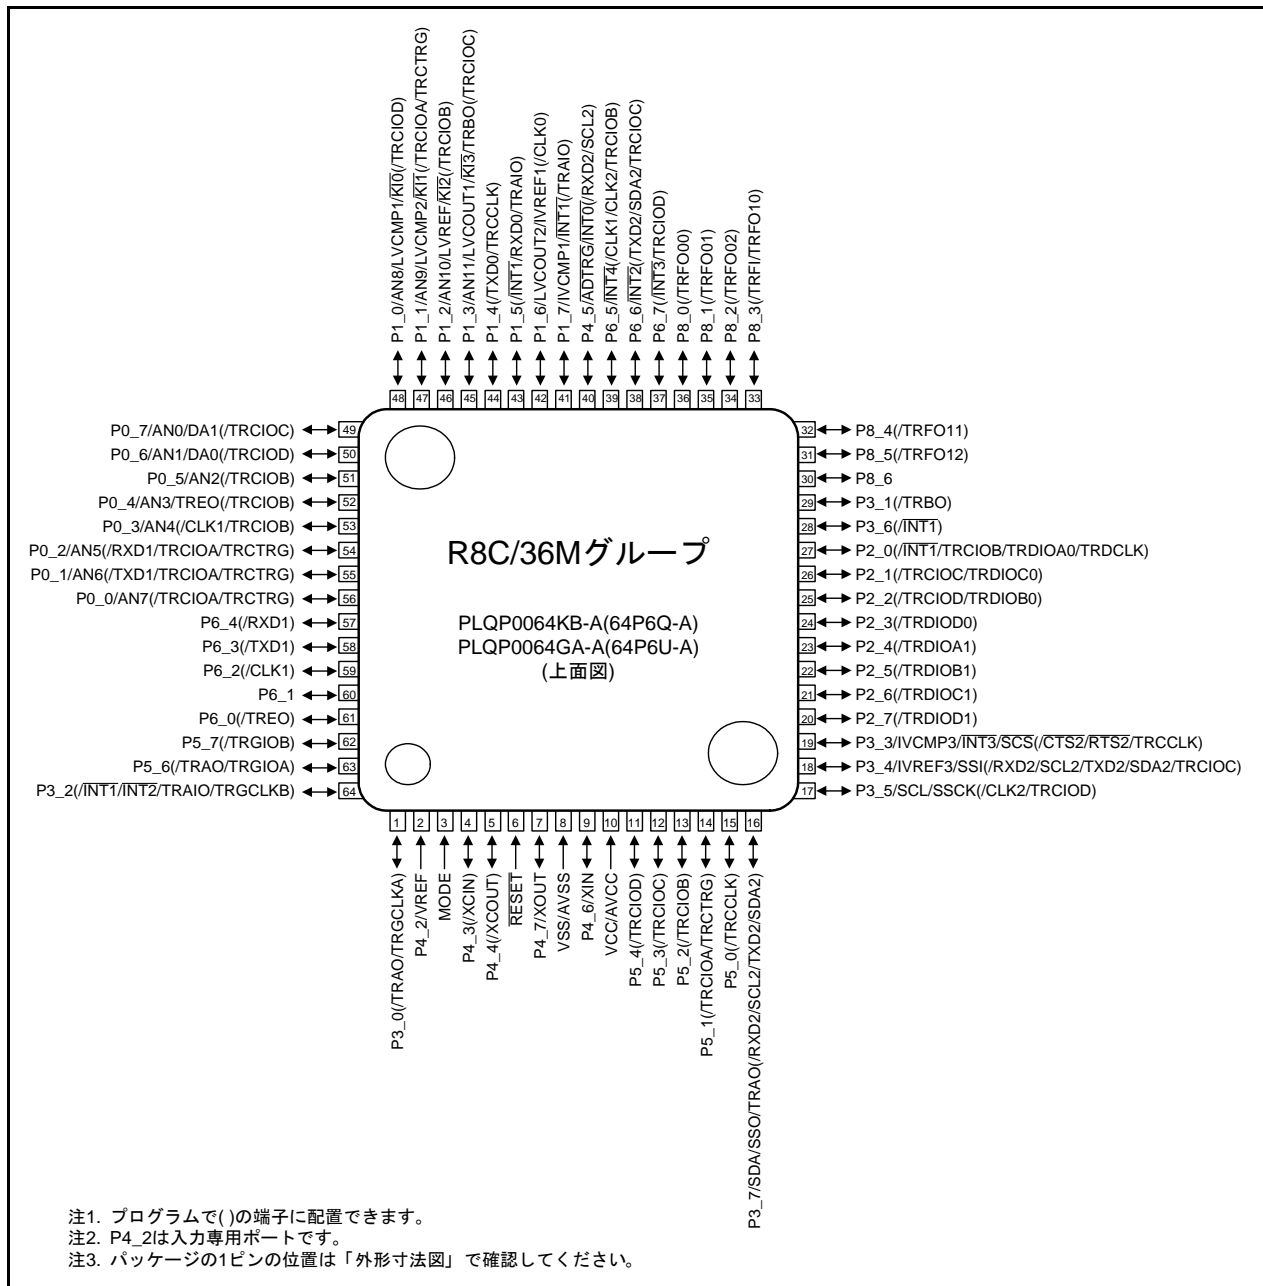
P1_0/AN8/LVCMP1/$\overline{KI0}$(/TRCIOD)
P1_1/AN9/LVCMP2/$\overline{KI1}$(/TRCIOA/TRCTRG)
P1_2/AN10/LVREF/$\overline{KI2}$(/TRCIOB)
P1_3/AN11/LVCOUT1/$\overline{KI3}$/TRBO(/TRCIOC)
P1_4(/TXD0/TRCCLK)
P1_5(/$\overline{INT1}$/RXD0/TRAIO)
P1_6/LVCOUT2/IVREF1(/CLK0)
P1_7/IVCMP1/$\overline{INT1}$(/TRAIO)
P4_5/$\overline{ADTRG}$/$\overline{INT0}$(/RXD2/SCL2)
P6_5/$\overline{INT4}$(/CLK1/CLK2/TRCIOB)
P6_6/$\overline{INT2}$(/TXD2/SDA2/TRCIOC)
P6_7(/$\overline{INT3}$/TRCIOD)
P8_0(/TRFO00)
P8_1(/TRFO01)
P8_2(/TRFO02)
P8_3(/TRFI/TRFO10)

48 47 46 45 44 43 42 41 40 39 38 37 36 35 34 33

P0_7/AN0/DA1(/TRCIOC) 49
P0_6/AN1/DA0(/TRCIOD) 50
P0_5/AN2(/TRCIOB) 51
P0_4/AN3/TREO(/TRCIOB) 52
P0_3/AN4(/CLK1/TRCIOB) 53
P0_2/AN5(/RXD1/TRCIOA/TRCTRG) 54
P0_1/AN6(/TXD1/TRCIOA/TRCTRG) 55
P0_0/AN7(/TRCIOA/TRCTRG) 56
P6_4(/RXD1) 57
P6_3(/TXD1) 58
P6_2(/CLK1) 59
P6_1 60
P6_0(/TREO) 61
P5_7(/TRGIOB) 62
P5_6(/TRAO/TRGIOA) 63
P3_2(/$\overline{INT1}$/$\overline{INT2}$/TRAIO/TRGCLKB) 64

R8C/36Mグループ

PLQP0064KB-A(64P6Q-A)
PLQP0064GA-A(64P6U-A)
(上面図)

32 P8_4(/TRFO11)
31 P8_5(/TRFO12)
30 P8_6
29 P3_1(/TRBO)
28 P3_6(/$\overline{INT1}$)
27 P2_0(/$\overline{INT1}$/TRCIOB/TRDIOA0/TRDCLK)
26 P2_1(/TRCIOC/TRDIOC0)
25 P2_2(/TRCIOD/TRDIOB0)
24 P2_3(/TRDIOD0)
23 P2_4(/TRDIOA1)
22 P2_5(/TRDIOB1)
21 P2_6(/TRDIOC1)
20 P2_7(/TRDIOD1)
19 P3_3/IVCMP3/$\overline{INT3}$/$\overline{SCS}$(/$\overline{CTS2}$/$\overline{RTS2}$/TRCCLK)
18 P3_4/IVREF3/SSI(/RXD2/SCL2/TXD2/SDA2/TRCIOC)
17 P3_5/SCL/SSCK(/CLK2/TRCIOD)

1 2 3 4 5 6 7 8 9 10 11 12 13 14 15 16

P3_0(/TRAO/TRGCLKA)
P4_2/VREF
MODE
P4_3(/XCIN)
P4_4(/XCOUT)
$\overline{RESET}$
P4_7/XOUT
VSS/AVSS
P4_6/XIN
VCC/AVCC
P5_4(/TRCIOD)
P5_3(/TRCIOC)
P5_2(/TRCIOB)
P5_1(/TRCIOA/TRCTRG)
P5_0(/TRCCLK)
P3_7/SDA/SSO/TRAO(/RXD2/SCL2/TXD2/SDA2)

注1. プログラムで( )の端子に配置できます。
注2. P4_2は入力専用ポートです。
注3. パッケージの1ピンの位置は「外形寸法図」で確認してください。